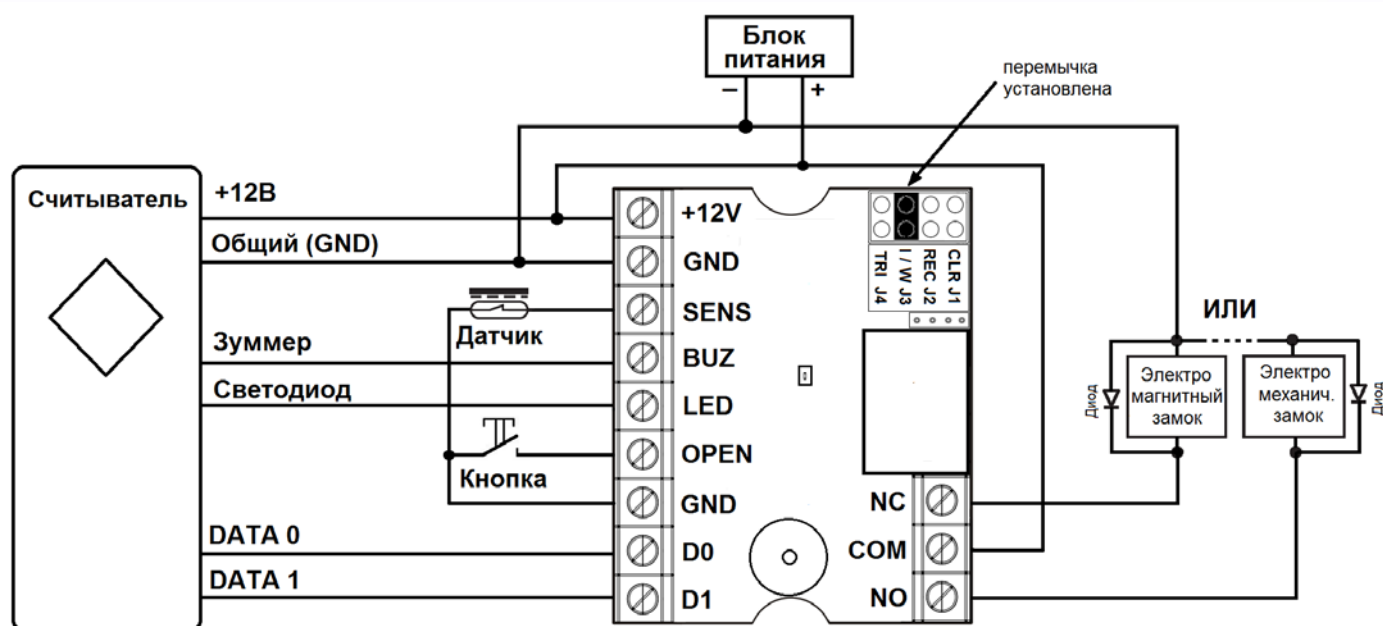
Блок питания

–

+

перемычка установлена

Считыватель

+12В

Общий (GND)

Датчик

Зуммер

Светодиод

Кнопка

DATA 0

DATA 1

+12V

GND

SENS

BUZ

LED

OPEN

GND

D0

D1

CLR J1

REC J2

I / W J3

TRI J4

NC

COM

NO

ИЛИ

Диод

Электро магнитный замок

Электро механич. замок

Диод